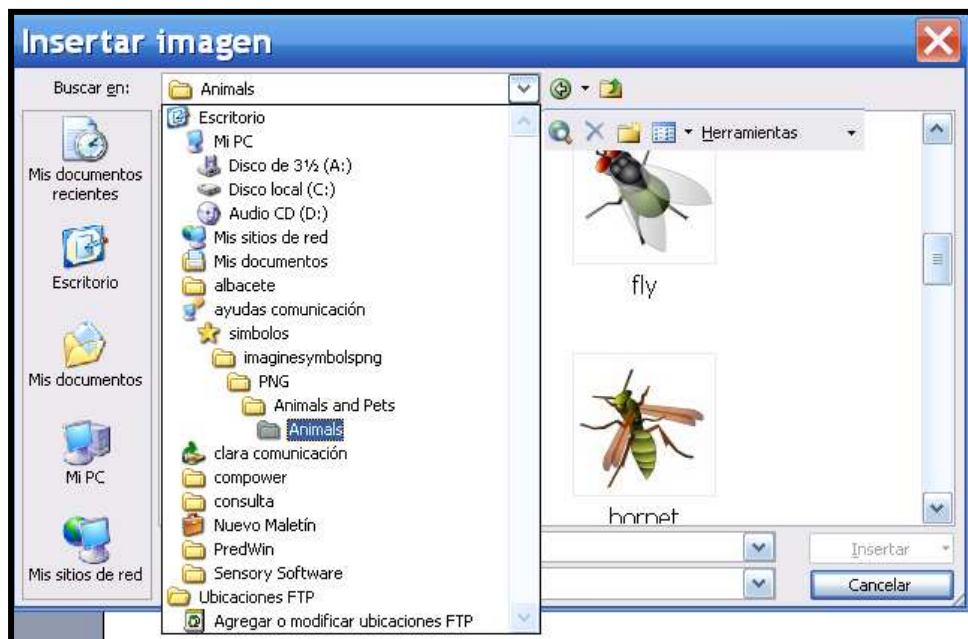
Insertar imagen

Buscar en: Animals

Herramientas

Mis documentos recientes

Escritorio

Mis documentos

Mi PC

Mis sitios de red

Escritorio
Mi PC
Disco de 3½ (A:)
Disco local (C:)
Audio CD (D:)
Mis sitios de red
Mis documentos
albacete
ayudas comunicación
simbolos
imaginesymbolspng
PNG
Animals and Pets
Animals
clara comunicación
compower
consulta
Nuevo Maletín
PredWin
Sensory Software
Ubicaciones FTP
Agregar o modificar ubicaciones FTP

fly

hornet

Insertar

Cancelar